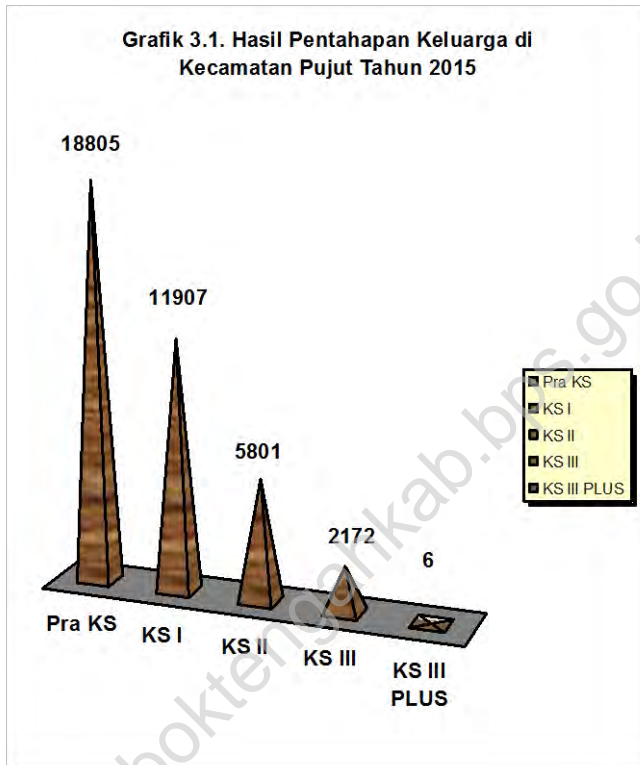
Grafik 3.1. Hasil Pentahapan Keluarga di Kecamatan Pujut Tahun 2015

18805

11907

5801

2172

6

Pra KS

KS I

KS II

KS III

KS III PLUS

Pra KS
KS I
KS II
KS III
KS III PLUS

lomboktengahkab.bps.go.id